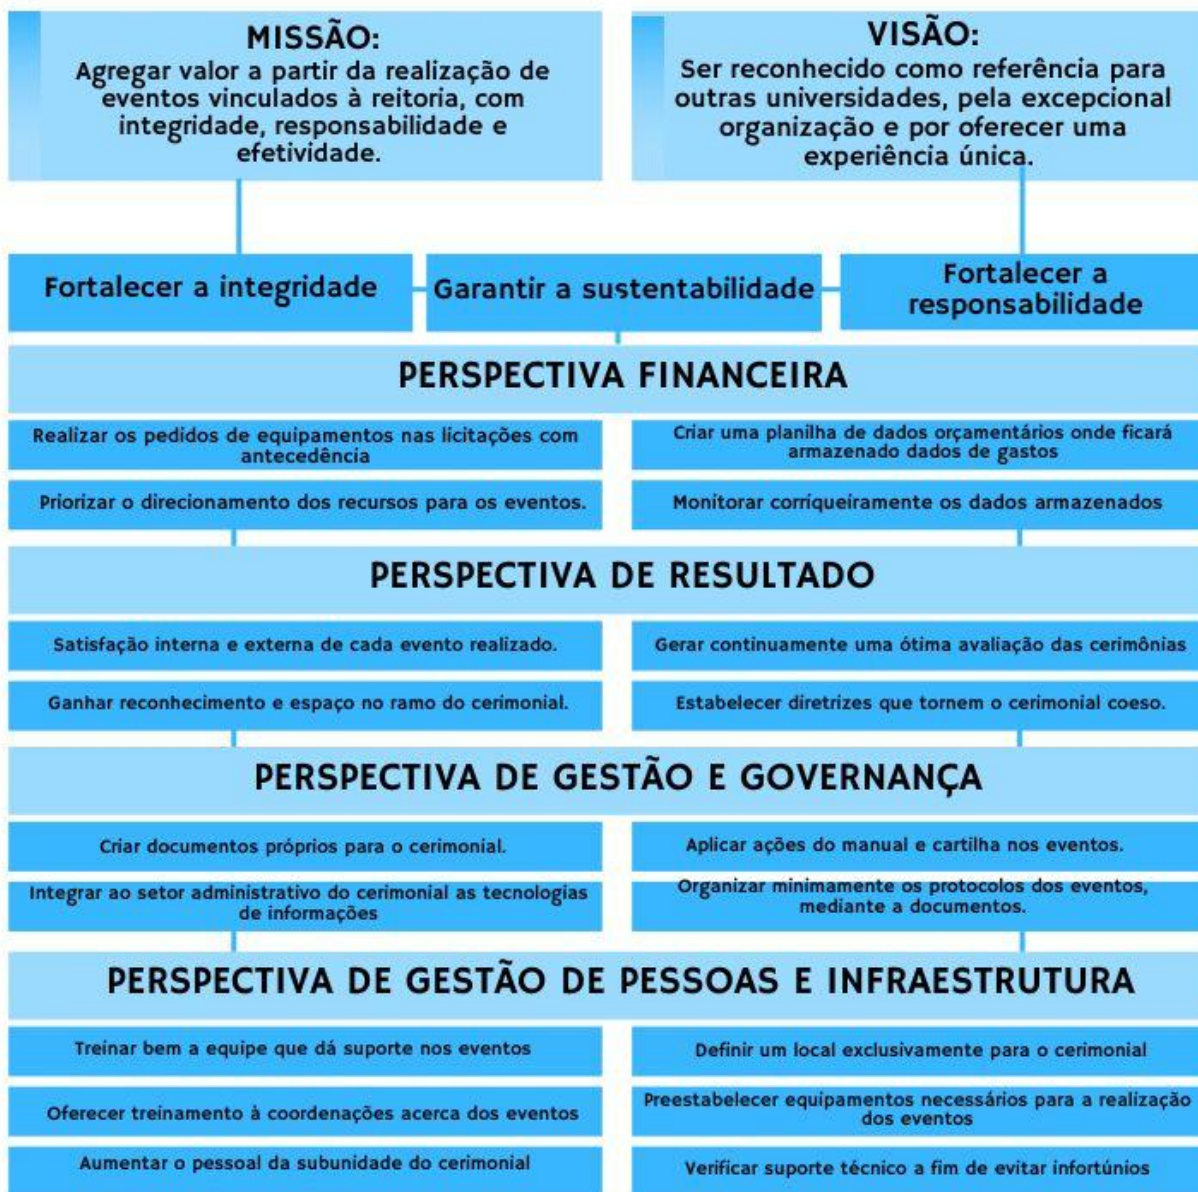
MISSÃO:
Agregar valor a partir da realização de eventos vinculados à reitoria, com integridade, responsabilidade e efetividade.

VISÃO:
Ser reconhecido como referência para outras universidades, pela excepcional organização e por oferecer uma experiência única.

Fortalecer a integridade

Garantir a sustentabilidade

Fortalecer a responsabilidade

PERSPECTIVA FINANCEIRA

Realizar os pedidos de equipamentos nas licitações com antecedência

Criar uma planilha de dados orçamentários onde ficará armazenado dados de gastos

Priorizar o direcionamento dos recursos para os eventos.

Monitorar corriqueiramente os dados armazenados

PERSPECTIVA DE RESULTADO

Satisfação interna e externa de cada evento realizado.

Gerar continuamente uma ótima avaliação das cerimônias

Ganhar reconhecimento e espaço no ramo do cerimonial.

Estabelecer diretrizes que tornem o cerimonial coeso.

PERSPECTIVA DE GESTÃO E GOVERNANÇA

Criar documentos próprios para o cerimonial.

Aplicar ações do manual e cartilha nos eventos.

Integrar ao setor administrativo do cerimonial as tecnologias de informações

Organizar minimamente os protocolos dos eventos, mediante a documentos.

PERSPECTIVA DE GESTÃO DE PESSOAS E INFRAESTRUTURA

Treinar bem a equipe que dá suporte nos eventos

Definir um local exclusivamente para o cerimonial

Oferecer treinamento à coordenações acerca dos eventos

Preestabelecer equipamentos necessários para a realização dos eventos

Aumentar o pessoal da subunidade do cerimonial

Verificar suporte técnico a fim de evitar infortúnios